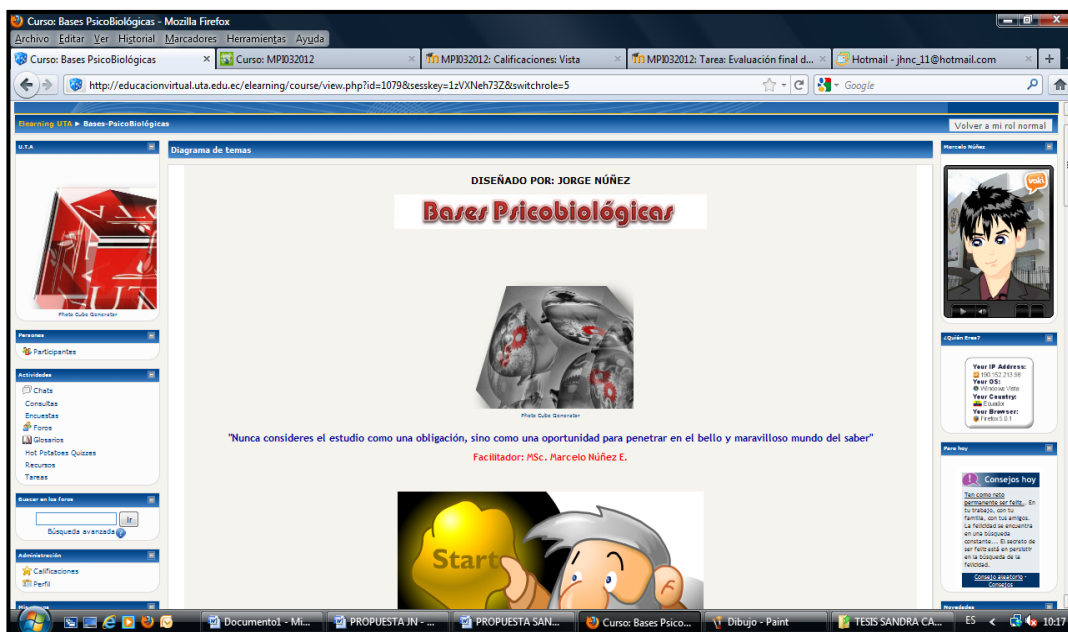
Curso: Bases PsicoBiológicas - Mozilla Firefox

Archivo Editar Ver Historial Marcadores Herramientas Ayuda

Curso: Bases PsicoBiológicas | Curso: MPI032012 | MPI032012: Calificaciones: Vista | MPI032012: Tarea: Evaluación final d... | Hotmail - jhnc_11@hotmail.com

http://educacionvirtual.uta.edu.ec/elearning/course/view.php?id=1079&sesskey=1zVXNeh73Z&switchrole=5

Google

Elearning UTA ▶ Bases-PsicoBiológicas

Volver a mi rol normal

U.T.A

Photo Cube Generator

Personas

Participantes

Actividades

Chats
Consultas
Encuestas
Foros
Glosarios
Hot Potatoes Quizzes
Recursos
Tareas

Buscar en los foros

Ir

Búsqueda avanzada

Administración

Calificaciones
Perfil

Diagrama de temas

DISEÑADO POR: JORGE NÚÑEZ

Bases Psicobiológicas

Photo Cube Generator

"Nunca consideres el estudio como una obligación, sino como una oportunidad para penetrar en el bello y maravilloso mundo del saber"

Facilitador: MSc. Marcelo Núñez E.

Start

Marcelo Núñez

voki

¿Quién Eres?

Your IP Address: 190.152.213.98
Your OS: Windows Vista
Your Country: Ecuador
Your Browser: Firefox3 6.1

Para hoy

Consejos hoy

Ten como reto permanente ser feliz. En tu trabajo, con tu familia, con tus amigos. La felicidad se encuentra en una búsqueda constante.... El secreto de ser feliz está en persistir en la búsqueda de la felicidad.

Consejo aleatorio - Consejos

Novedades

Documento1 - Mi... | PROPUESTA JN - ... | PROPUESTA SAN... | Curso: Bases Psico... | Dibujo - Paint | TESIS SANDRA CA...

ES 10:17